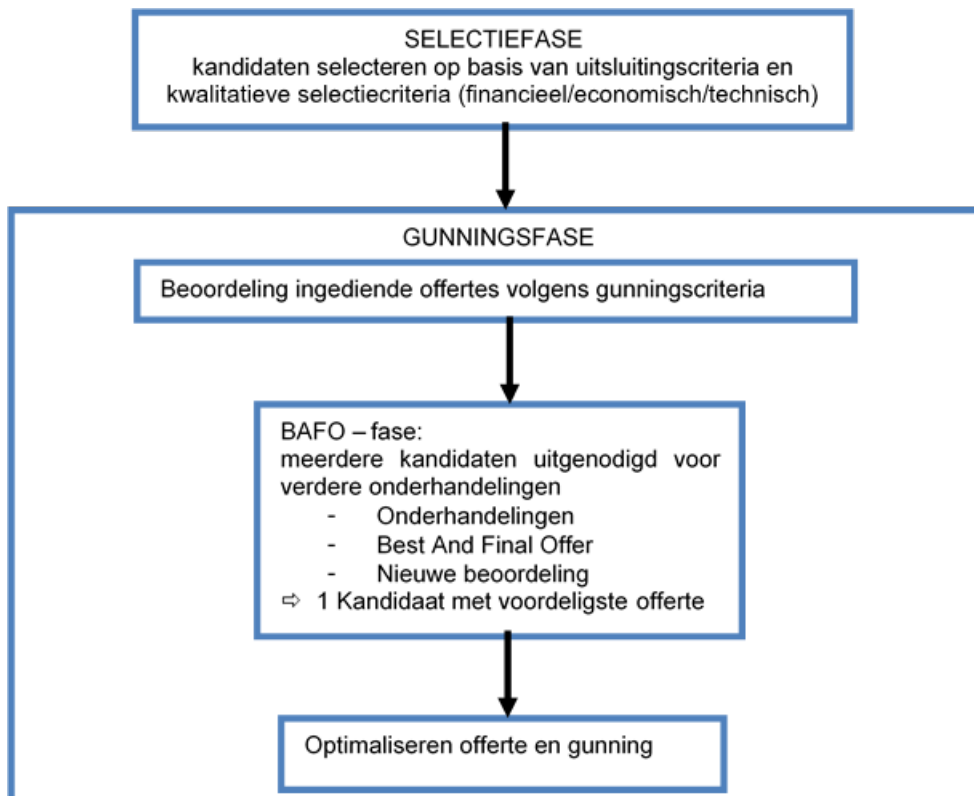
SELECTIEFASE
kandidaten selecteren op basis van uitsluitingscriteria en kwalitatieve selectiecriteria (financieel/economisch/technisch)

GUNNINGSFASE

Beoordeling ingediende offertes volgens gunningscriteria

BAFO – fase:
meerdere kandidaten uitgenodigd voor verdere onderhandelingen
- Onderhandelingen
- Best And Final Offer
- Nieuwe beoordeling
⇨ 1 Kandidaat met voordeligste offerte

Optimaliseren offerte en gunning